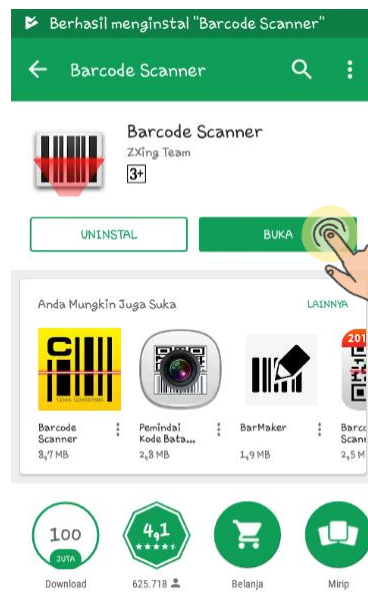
Berhasil menginstal "Barcode Scanner"

Barcode Scanner

Barcode Scanner
ZXing Team
3+

UNINSTAL
BUKA

Anda Mungkin Juga Suka
LAINNYA

Barcode Scanner
3,7 MB

Pemindai Kode Bata...
2,8 MB

BarMaker
1,9 MB

Barcode Scann
2,5 M

100
JUTA
Download

4,1
625.718

Belanja

Mirip